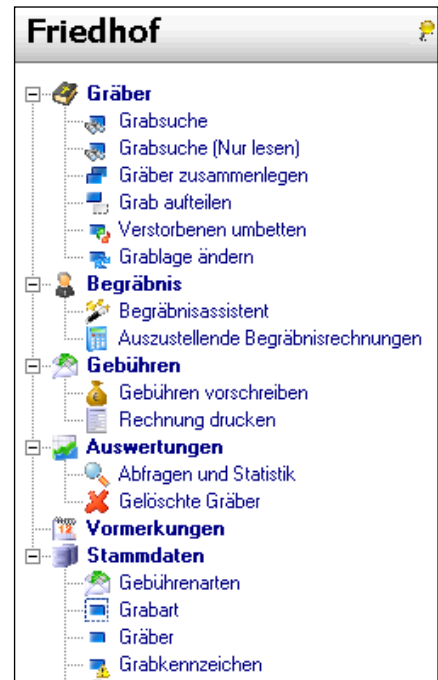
Friedhof

Gräber
Grabsuche
Grabsuche (Nur lesen)
Gräber zusammenlegen
Grab aufteilen
Verstorbenen umbetten
Grablage ändern
Begräbnis
Begräbnisassistent
Auszustellende Begräbnisrechnungen
Gebühren
Gebühren vorschreiben
Rechnung drucken
Auswertungen
Abfragen und Statistik
Gelöschte Gräber
Vormerkungen
Stammdaten
Gebührenarten
Grabart
Gräber
Grabkennzeichen